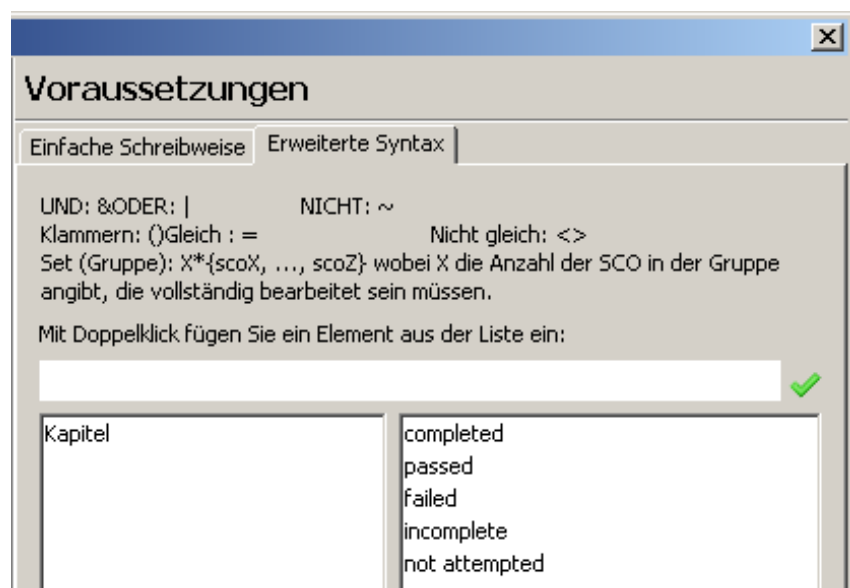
Voraussetzungen

Einfache Schreibweise | Erweiterte Syntax

UND: &ODER: | NICHT: ~
Klammern: ()Gleich : = Nicht gleich: <>
Set (Gruppe): X*{scoX, ..., scoZ} wobei X die Anzahl der SCO in der Gruppe angibt, die vollständig bearbeitet sein müssen.

Mit Doppelklick fügen Sie ein Element aus der Liste ein:

Kapitel

completed
passed
failed
incomplete
not attempted